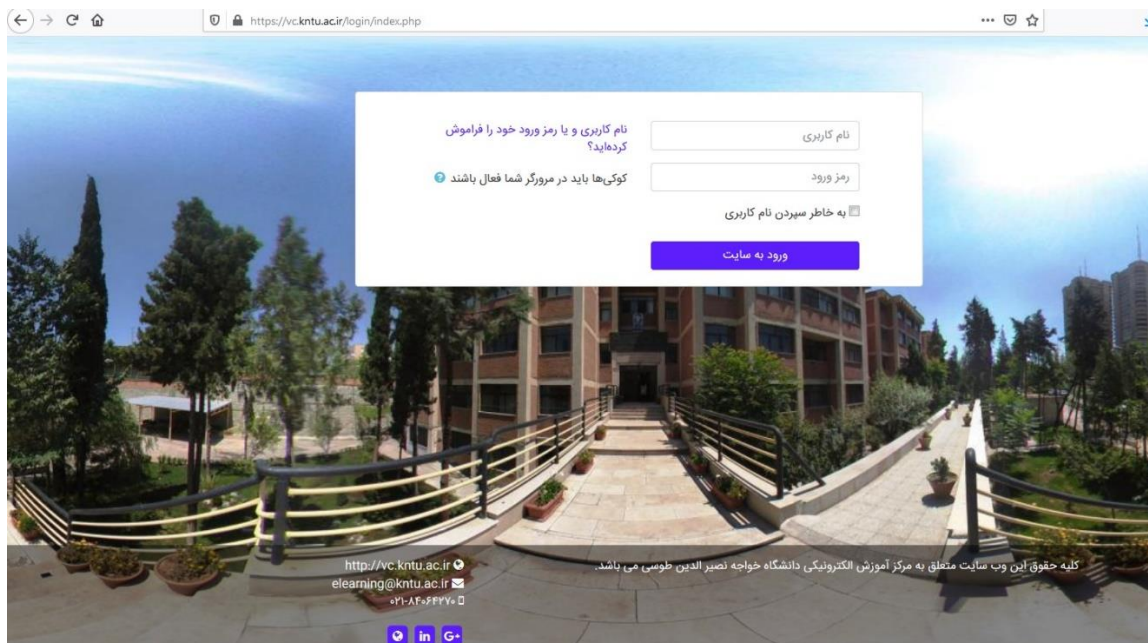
https://vc.kntu.ac.ir/login/index.php

نام کاربری

رمز ورود

به خاطر سپردن نام کاربری

ورود به سایت

نام کاربری و یا رمز ورود خود را فراموش کرده‌اید؟

کوکی‌ها باید در مرورگر شما فعال باشند

کلیه حقوق این وب سایت متعلق به مرکز آموزش الکترونیکی دانشگاه خواجه نصیر الدین طوسی می باشد.

http://vc.kntu.ac.ir
elearning@kntu.ac.ir
۰۲۱-۸۴۰۶۴۲۷۰

in G+